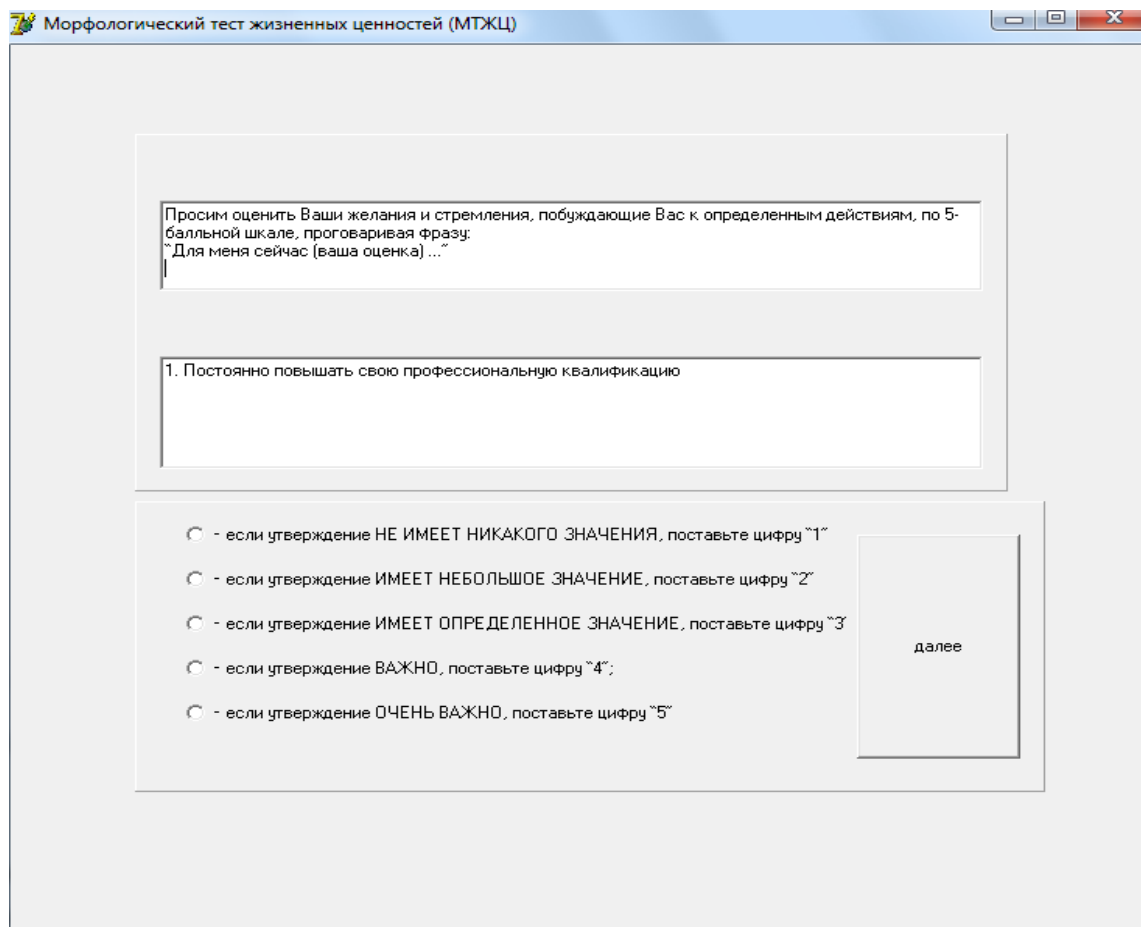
Морфологический тест жизненных ценностей (МТЖЦ)

Просим оценить Ваши желания и стремления, побуждающие Вас к определенным действиям, по 5-балльной шкале, проговаривая фразу:
"Для меня сейчас (ваша оценка) ..."

1. Постоянно повышать свою профессиональную квалификацию

- если утверждение НЕ ИМЕЕТ НИКАКОГО ЗНАЧЕНИЯ, поставьте цифру "1"
- если утверждение ИМЕЕТ НЕБОЛЬШОЕ ЗНАЧЕНИЕ, поставьте цифру "2"
- если утверждение ИМЕЕТ ОПРЕДЕЛЕННОЕ ЗНАЧЕНИЕ, поставьте цифру "3
- если утверждение ВАЖНО, поставьте цифру "4";
- если утверждение ОЧЕНЬ ВАЖНО, поставьте цифру "5"

далее